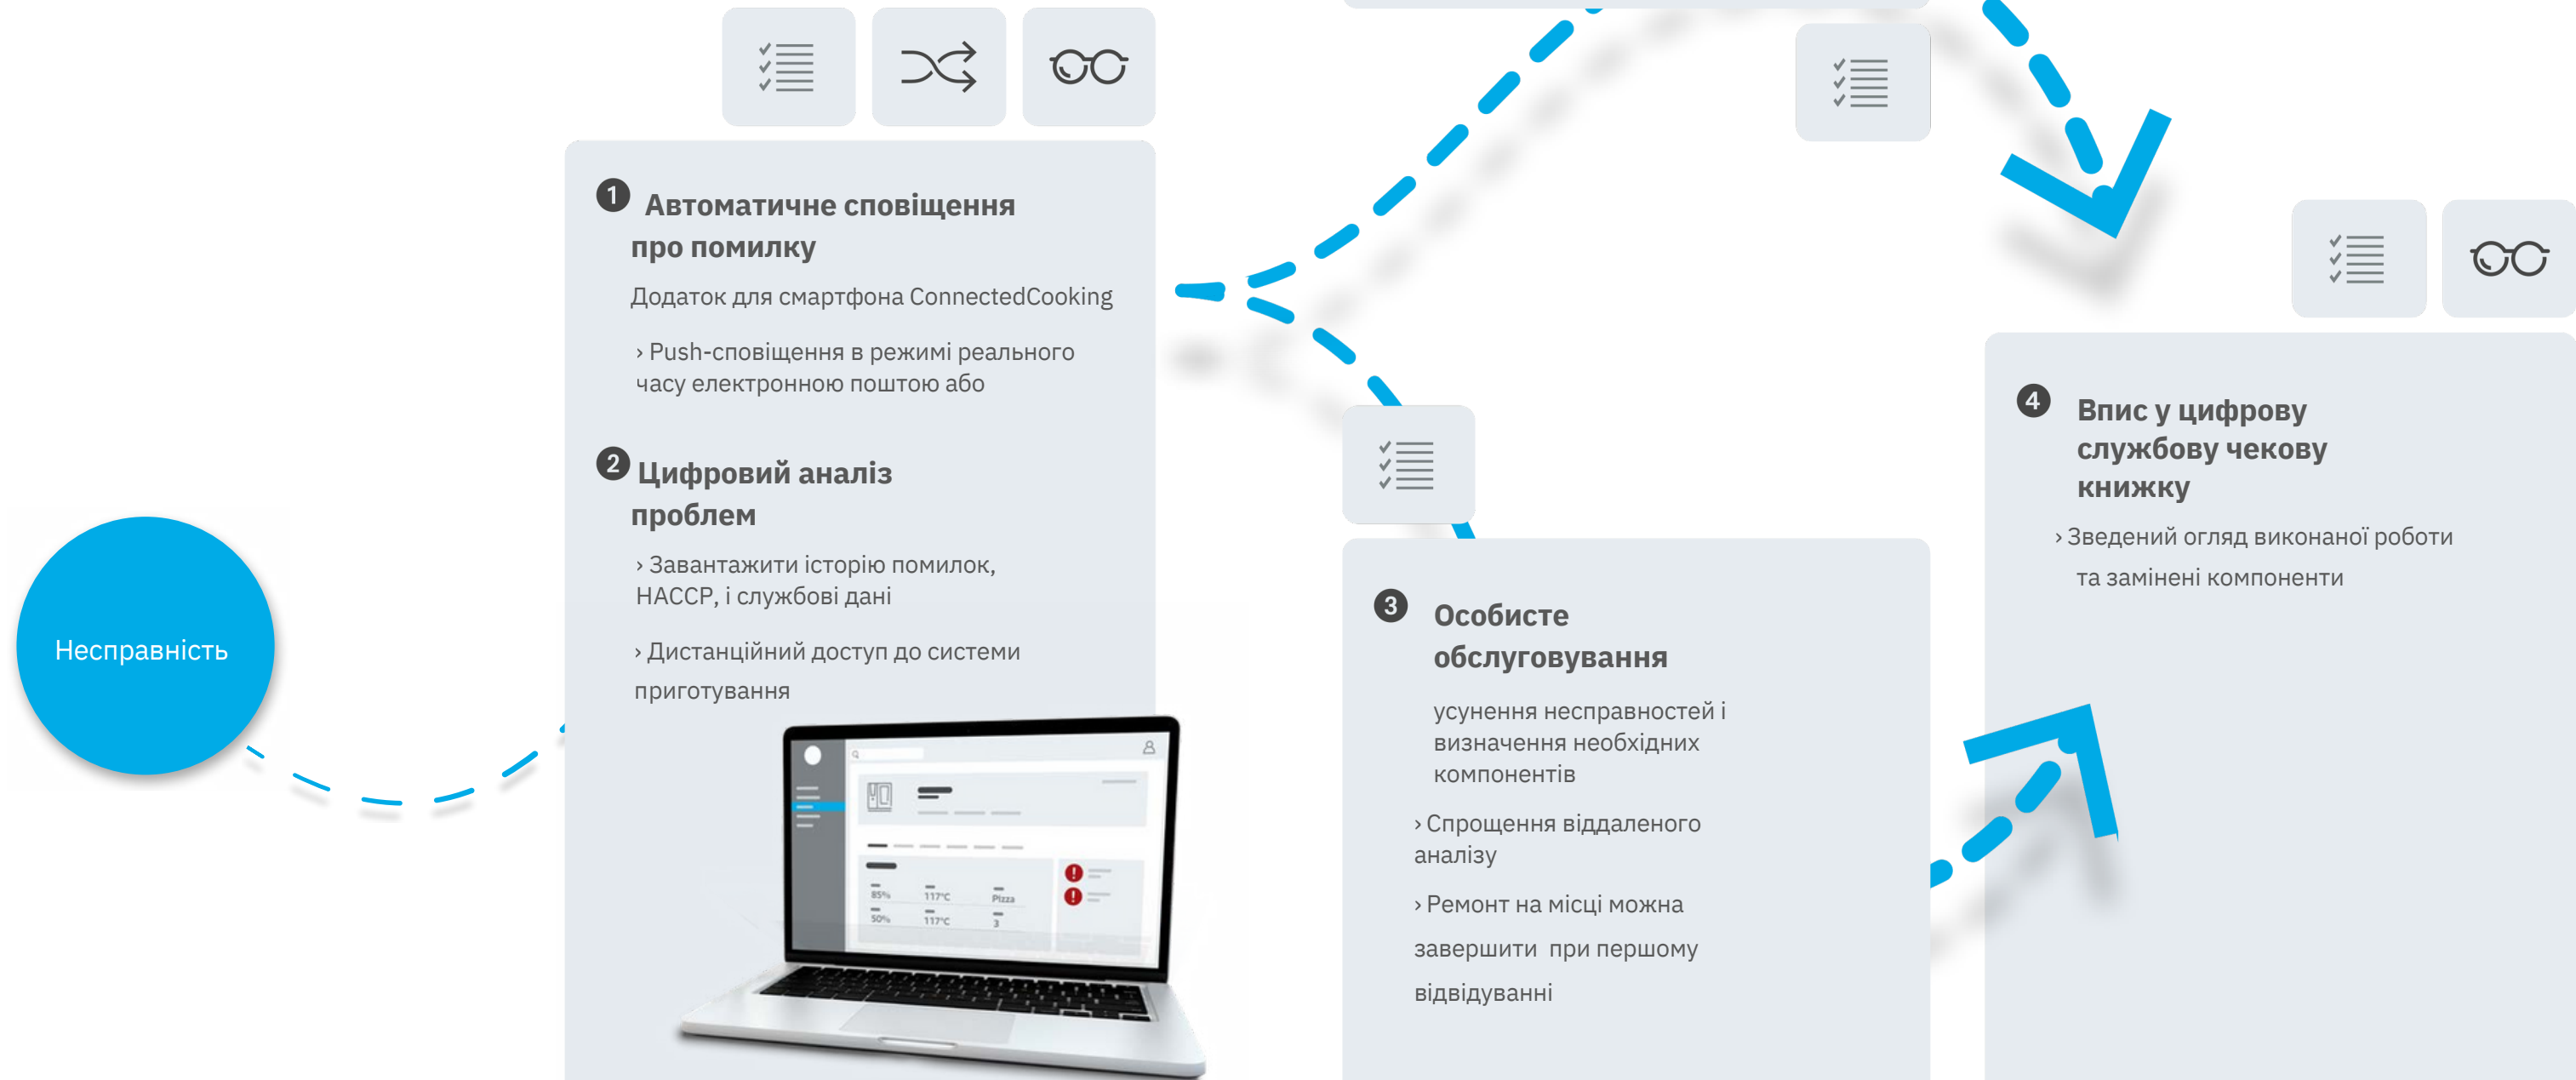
Несправність

1 Автоматичне сповіщення про помилку

Додаток для смартфона ConnectedCooking

› Push-сповіщення в режимі реального часу електронною поштою або

2 Цифровий аналіз проблем

› Завантажити історію помилок, HACCP, і службові дані

› Дистанційний доступ до системи приготування

85% 117°C Pizza
50% 117°C 3

3 Особисте обслуговування

усунення несправностей і визначення необхідних компонентів

› Спрощення віддаленого аналізу

› Ремонт на місці можна завершити при першому відвідуванні

4 Впис у цифрову службову чекову книжку

› Зведений огляд виконаної роботи та замінені компоненти